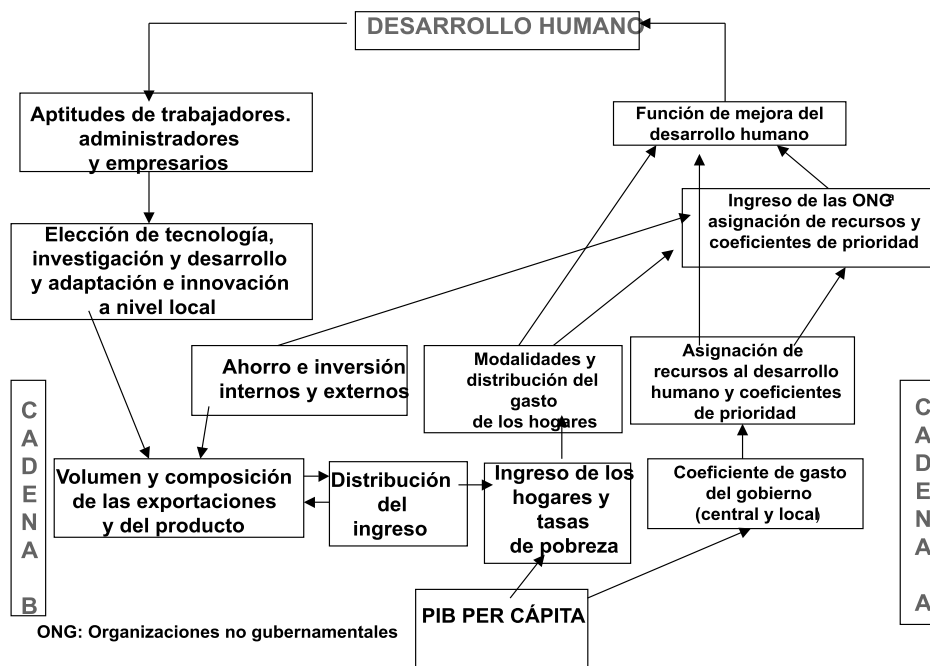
DESARROLLO HUMANO

Aptitudes de trabajadores. administradores y empresarios

Función de mejora del desarrollo humano

Ingreso de las ONG asignación de recursos y coeficientes de prioridad

Elección de tecnología, investigación y desarrollo y adaptación e innovación a nivel local

Ahorro e inversión internos y externos

Modalidades y distribución del gasto de los hogares

Asignación de recursos al desarrollo humano y coeficientes de prioridad

C
A
D
E
N
A
B

Volumen y composición de las exportaciones y del producto

Distribución del ingreso

Ingreso de los hogares y tasas de pobreza

Coeficiente de gasto del gobierno (central y local)

C
A
D
E
N
A
A

PIB PER CÁPITA

ONG: Organizaciones no gubernamentales